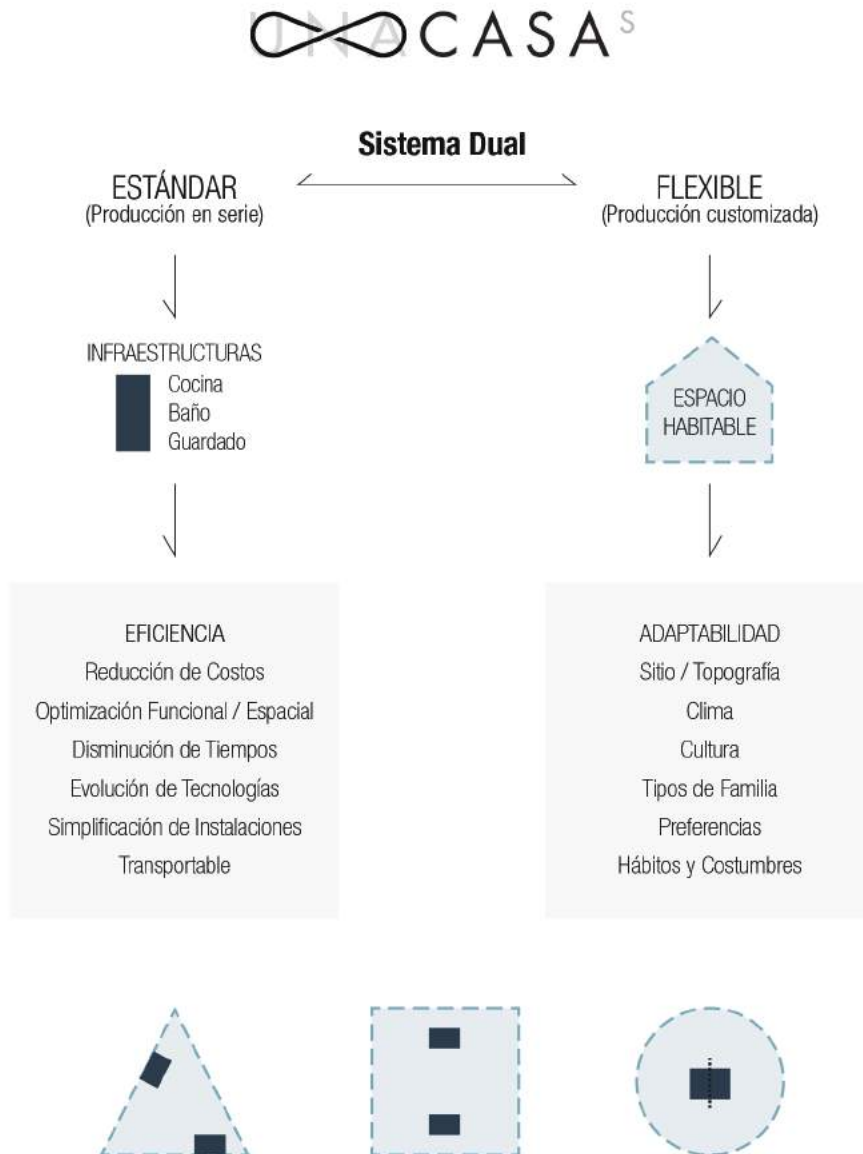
UNACASAS

Sistema Dual

ESTÁNDAR
(Producción en serie)

FLEXIBLE
(Producción customizada)

INFRAESTRUCTURAS
Cocina
Baño
Guardado

ESPACIO
HABITABLE

EFICIENCIA
Reducción de Costos
Optimización Funcional / Espacial
Disminución de Tiempos
Evolución de Tecnologías
Simplificación de Instalaciones
Transportable

ADAPTABILIDAD
Sitio / Topografía
Clima
Cultura
Tipos de Familia
Preferencias
Hábitos y Costumbres